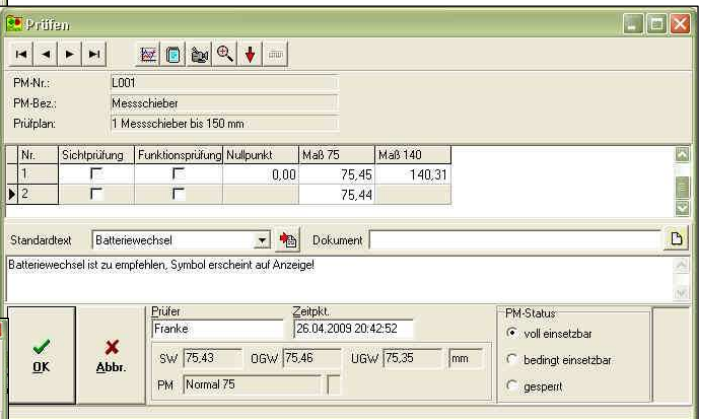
Prüfen

PM-Nr.: L001
PM-Bez.: Messschieber
Prüfplan: 1 Messschieber bis 150 mm

| Nr. | Sichtprüfung | Funktionsprüfung | Nullpunkt | Maß 75 | Maß 140 |
|---|---|---|---|---|---|
| 1 | | | 0,00 | 75,45 | 140,31 |
| 2 | | | | 75,44 | |

Standardtext Batteriewechsel Dokument

Batteriewechsel ist zu empfehlen, Symbol erscheint auf Anzeige!

OK Abbr.

Prüfer Franke
Zeitpkt. 26.04.2009 20:42:52

SW 75,43 OGW 75,46 UGW 75,35 mm

PM Normal 75

PM-Status
voll einsetzbar
bedingt einsetzbar
gesperrt